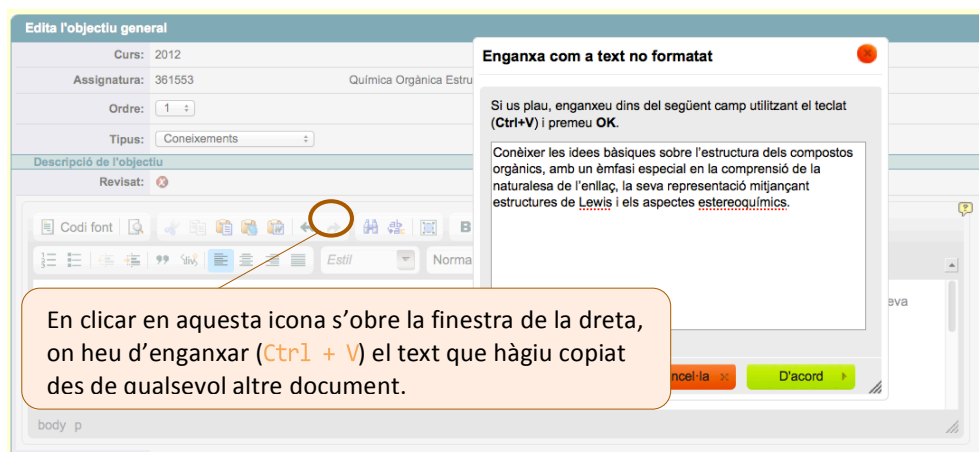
Edita l'objectiu general

Curs: 2012

Assignatura: 361553 Química Orgànica Estru

Ordre: 1

Tipus: Coneixements

Descripció de l'objectiu

Revisat:

Codi font

Estil

Norma

B

eva

body p

Enganxa com a text no formatat

Si us plau, enganxeu dins del següent camp utilitzant el teclat (Ctrl+V) i premeu OK.

Conèixer les idees bàsiques sobre l'estructura dels compostos orgànics, amb un èmfasi especial en la comprensió de la naturalesa de l'enllaç, la seva representació mitjançant estructures de Lewis i els aspectes estereoquímics.

ncel·la

D'acord

En clicar en aquesta icona s'obre la finestra de la dreta, on heu d'enganxar (Ctrl + V) el text que hàgiu copiat des de qualsevol altre document.